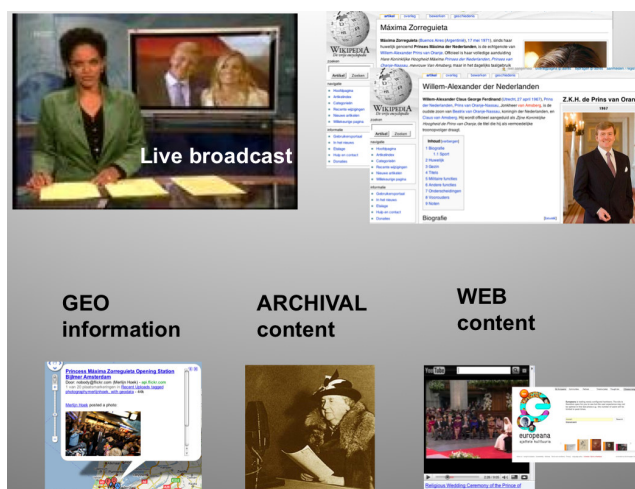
Live broadcast

WIKIPEDIA
De vrije encyclopedie

Máxima Zorreguieta

Máxima Zorreguieta (Buenos Aires (Argentinië), 17 mei 1971), sinds haar huwelijk genaamd Prinses Máxima der Nederlanden, is de echtgenote van Willem-Alexander Prins van Oranje.

Willem-Alexander der Nederlanden

Willem-Alexander Claus George Ferdinand (Utrecht, 27 april 1967), Prins der Nederlanden, Prins van Oranje-Nassau, Jonkheer van Amsberg, is de oudste zoon van Beatrix van Oranje-Nassau, koningin der Nederlanden, en Claus van Amsberg.

Z.K.H. de Prins van Oranje

Inhoud
1 Biografie
2 Koningschap
3 Taken
4 Titels
5 Militaire functies
6 Andere functies
7 Onderscheidingen
8 Voorouders
9 Noten

Biografie

GEO information

ARCHIVAL content

WEB content

Princess Máxima Zorreguieta Opening Station Bijlmer Amsterdam

Martin Haak posted a photo

europeana

Religious Wedding Ceremony of the Prince of